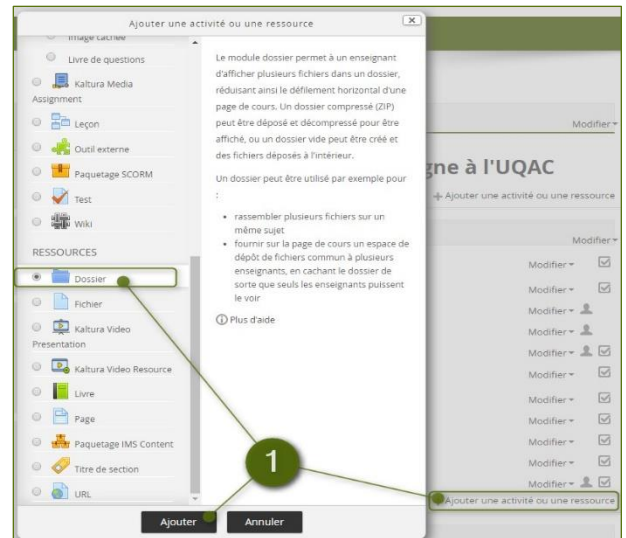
Ajouter une activité ou une ressource

Image cachée

Livre de questions

Kaltura Media Assignment

Leçon

Outil externe

Paquetage SCORM

Test

Wiki

RESSOURCES

Dossier

Fichier

Kaltura Video Presentation

Kaltura Video Resource

Livre

Page

Paquetage IMS Content

Titre de section

URL

Le module dossier permet à un enseignant d'afficher plusieurs fichiers dans un dossier, réduisant ainsi le défilement horizontal d'une page de cours. Un dossier compressé (ZIP) peut être déposé et décompressé pour être affiché, ou un dossier vide peut être créé et des fichiers déposés à l'intérieur.

Un dossier peut être utilisé par exemple pour :

- rassembler plusieurs fichiers sur un même sujet
- fournir sur la page de cours un espace de dépôt de fichiers commun à plusieurs enseignants, en cachant le dossier de sorte que seuls les enseignants puissent le voir

Plus d'aide

Ajouter Annuler

Modifier

gne à l'UQAC

+ Ajouter une activité ou une ressource

Modifier

Modifier

Modifier

Modifier

Modifier

Modifier

Modifier

Modifier

Modifier

Modifier

Modifier

Modifier

1

Ajouter une activité ou une ressource